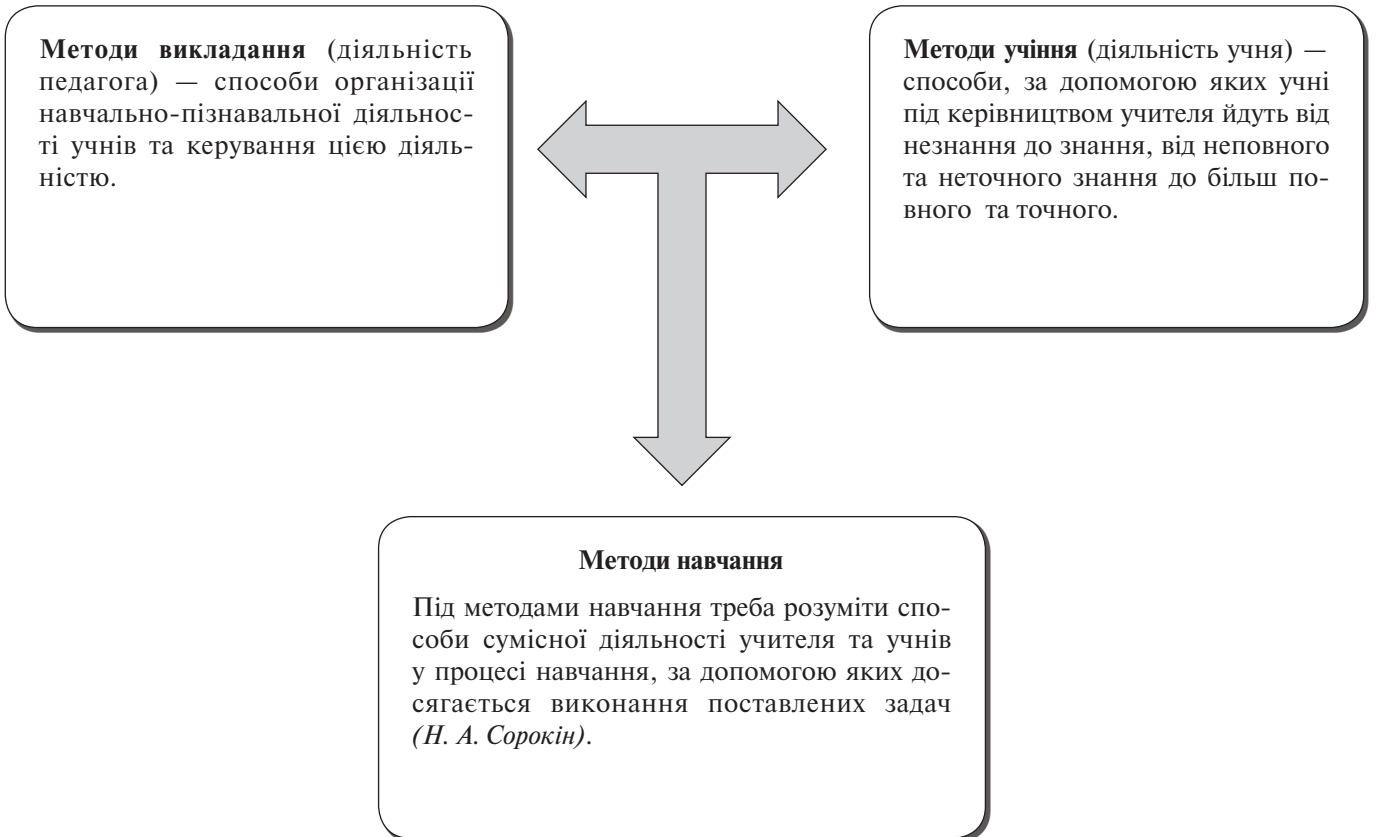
**Методи викладання** (діяльність педагога) — способи організації навчально-пізнавальної діяльності учнів та керування цією діяльністю.

**Методи учіння** (діяльність учня) — способи, за допомогою яких учні під керівництвом учителя йдуть від незнання до знання, від неповного та неточного знання до більш повного та точного.

**Методи навчання**

Під методами навчання треба розуміти способи сумісної діяльності учителя та учнів у процесі навчання, за допомогою яких досягається виконання поставлених задач *(Н. А. Сорокін)*.